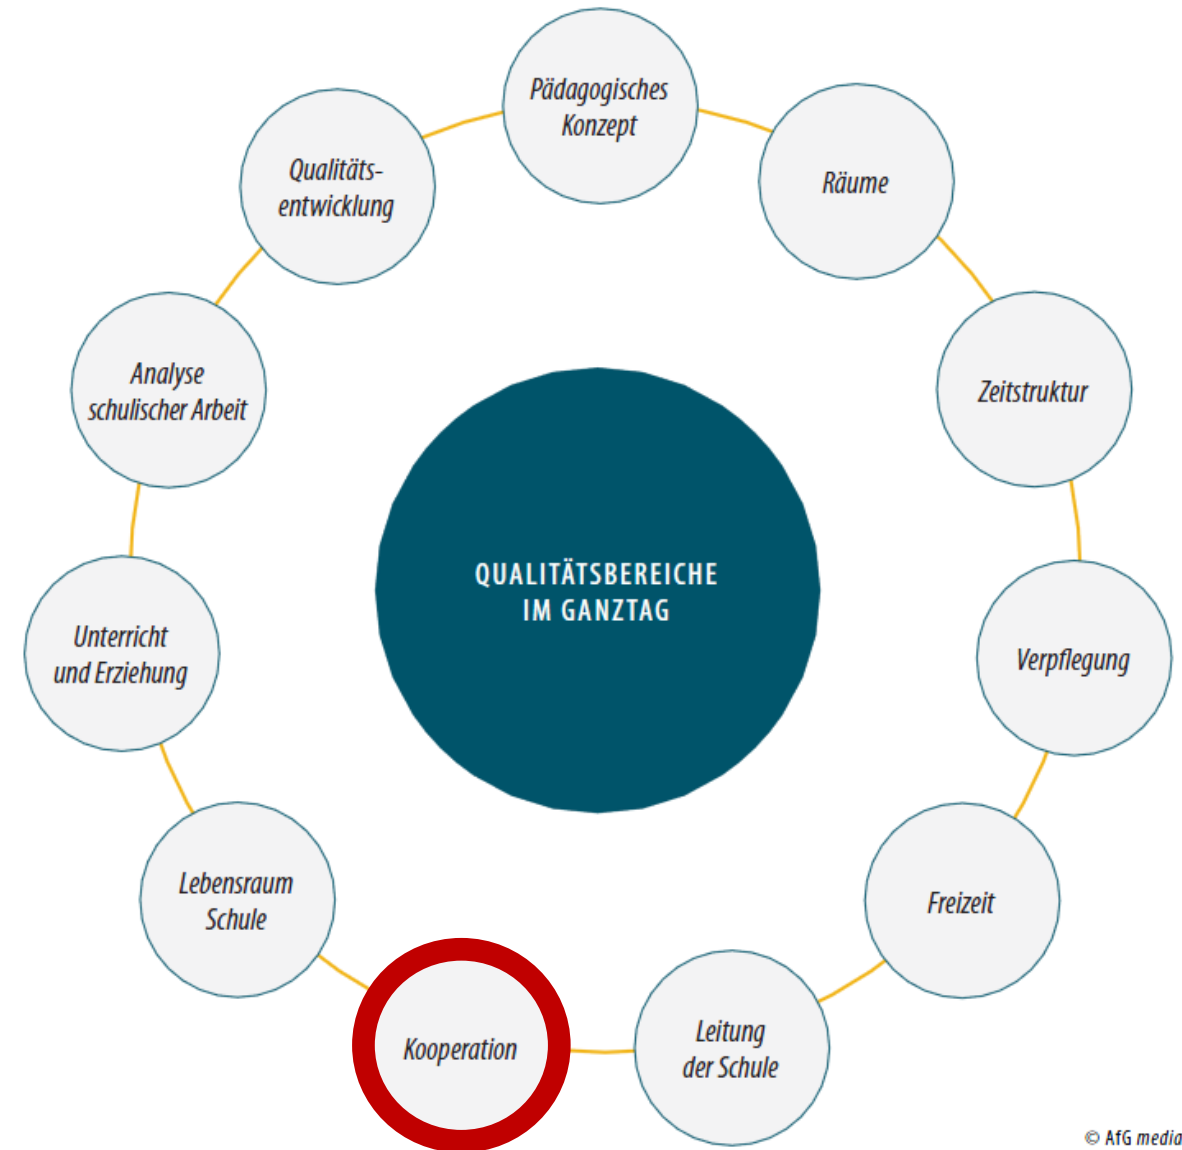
Pädagogisches Konzept

Räume

Zeitstruktur

Verpflegung

Freizeit

Leitung der Schule

Kooperation

Lebensraum Schule

Unterricht und Erziehung

Analyse schulischer Arbeit

Qualitätsentwicklung

QUALITÄTSBEREICHE IM GANZTAG

© AfG media